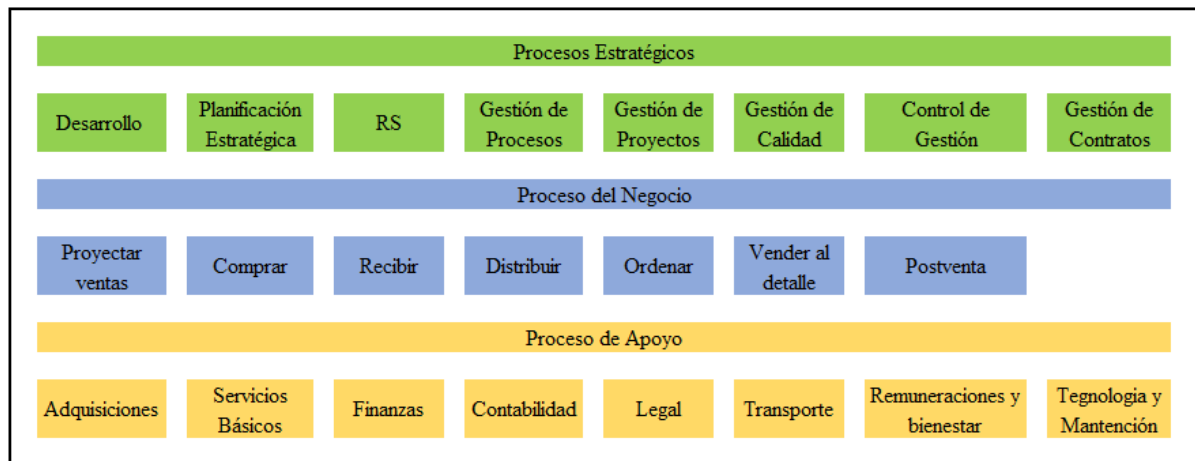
Procesos Estratégicos

Desarrollo

Planificación Estratégica

RS

Gestión de Procesos

Gestión de Proyectos

Gestión de Calidad

Control de Gestión

Gestión de Contratos

Proceso del Negocio

Proyectar ventas

Comprar

Recibir

Distribuir

Ordenar

Vender al detalle

Postventa

Proceso de Apoyo

Adquisiciones

Servicios Básicos

Finanzas

Contabilidad

Legal

Transporte

Remuneraciones y bienestar

Tegnologia y Mantención